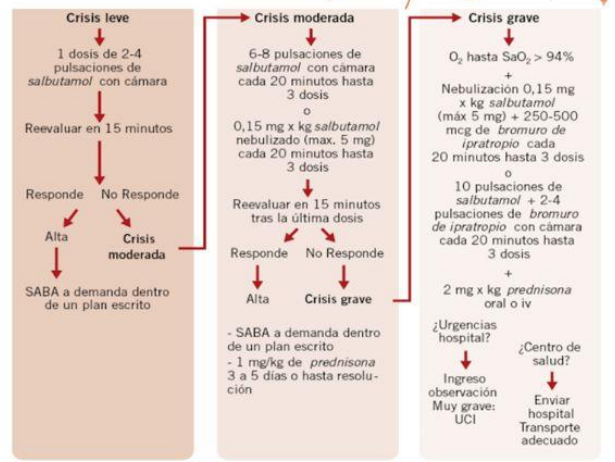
Crisis leve

1 dosis de 2-4 pulsaciones de *salbutamol* con cámara

Reevaluar en 15 minutos

Responde

No Responde

Alta

Crisis moderada

SABA a demanda dentro de un plan escrito

Crisis moderada

6-8 pulsaciones de *salbutamol* con cámara cada 20 minutos hasta 3 dosis

o

0,15 mg x kg *salbutamol* nebulizado (max. 5 mg) cada 20 minutos hasta 3 dosis

Reevaluar en 15 minutos tras la última dosis

Responde

No Responde

Alta

Crisis grave

- SABA a demanda dentro de un plan escrito
- 1 mg/kg de *prednisona* 3 a 5 días o hasta resolución

Crisis grave

$O_2$ hasta $SaO_2 > 94\%$

+

Nebulización 0,15 mg x kg *salbutamol* (máx 5 mg) + 250-500 mcg de *bromuro de ipratropio* cada 20 minutos hasta 3 dosis

o

10 pulsaciones de *salbutamol* + 2-4 pulsaciones de *bromuro de ipratropio* con cámara cada 20 minutos hasta 3 dosis

+

2 mg x kg *prednisona* oral o iv

¿Urgencias hospital?

¿Centro de salud?

Ingreso observación
Muy grave: UCI

Enviar hospital
Transporte adecuado